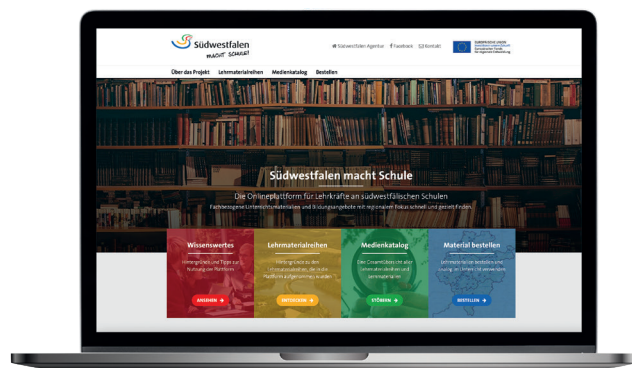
Südwestfalen
macht Schule!

Südwestfalen Agentur  Facebook  Kontakt

EUROPÄISCHE UNION
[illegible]

Über das Projekt  Lehrmaterialreihen  Medienkatalog  Bestellen

Südwestfalen macht Schule

Die Onlineplattform für Lehrkräfte an südwestfälischen Schulen

Fachbezogene Unterrichtsmaterialien und Bildungsangebote mit regionalem Fokus schnell und gezielt finden.

Wissenswertes
Hintergründe und Tipps zur Nutzung der Plattform
ANSEHEN

Lehrmaterialreihen
Hintergründe zu den Lehrmaterialreihen, die in die Plattform aufgenommen wurden
ENTDECKEN

Medienkatalog
Der Gesamtkatalog mit allen Lehrmaterialreihen und Lehrmaterialien
STÖBERN

Material bestellen
Lehrmaterialien bestellen und einfach im Unterricht verwenden
BESTELLEN